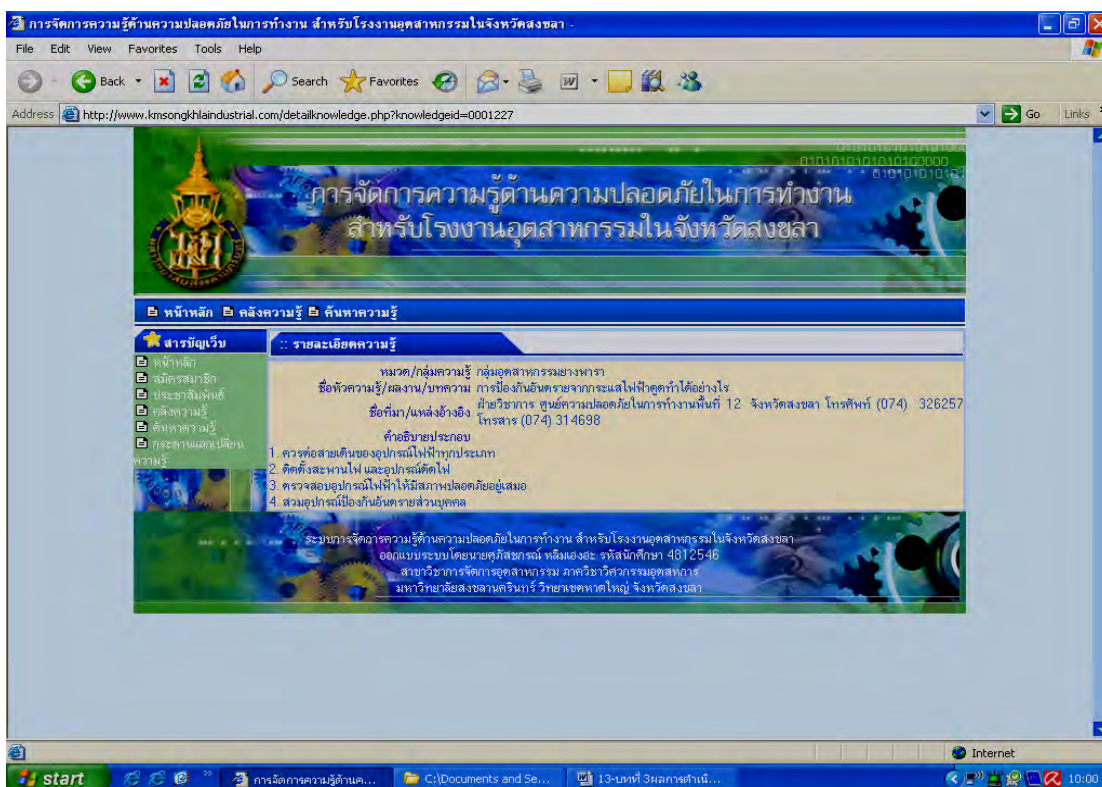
การจัดการความรู้ด้านความปลอดภัยในการทำงาน สำหรับโรงงานอุตสาหกรรมในจังหวัดสงขลา -

File Edit View Favorites Tools Help

Back Search Favorites

Address http://www.kmsongkhlaindustrial.com/detailknowledge.php?knowledgeid=0001227 Go Links

การจัดการความรู้ด้านความปลอดภัยในการทำงาน
สำหรับโรงงานอุตสาหกรรมในจังหวัดสงขลา

หน้าหลัก คลังความรู้ ค้นหาความรู้

สารบัญเว็บ
หน้าหลัก
สมัครสมาชิก
ประชาสัมพันธ์
คลังความรู้
ค้นหาความรู้
กระดานแลกเปลี่ยนความรู้

:: รายละเอียดความรู้

หมวด/กลุ่มความรู้ กลุ่มอุตสาหกรรมยางพารา
ชื่อหัวความรู้/ผลงาน/บทความ การป้องกันอันตรายจากกระแสไฟฟ้าดูดทำได้อย่างไร
ชื่อที่มา/แหล่งอ้างอิง ฝ่ายวิชาการ ศูนย์ความปลอดภัยในการทำงานพื้นที่ 12 จังหวัดสงขลา โทรศัพท์ (074) 326257 โทรสาร (074) 314698
คำอธิบายประกอบ
1. ควรต่อสายดินของอุปกรณ์ไฟฟ้าทุกประเภท
2. ติดตั้งสะพานไฟ และอุปกรณ์ตัดไฟ
3. ตรวจสอบอุปกรณ์ไฟฟ้าให้มีสภาพปลอดภัยอยู่เสมอ
4. สวมอุปกรณ์ป้องกันอันตรายส่วนบุคคล

ระบบการจัดการความรู้ด้านความปลอดภัยในการทำงาน สำหรับโรงงานอุตสาหกรรมในจังหวัดสงขลา
ออกแบบระบบโดยนายศุภิสชกรณ์ หลิมเองฮะ รหัสนักศึกษา 4812546
สาขาวิชาการจัดการอุตสาหกรรม ภาควิชาวิศวกรรมอุตสาหการ
มหาวิทยาลัยสงขลานครินทร์ วิทยาเขตหาดใหญ่ จังหวัดสงขลา

Internet

start การจัดการความรู้ด้านค... C:\Documents and Se... 13-บทที่ 3ผลการดำเนิ... 10:00